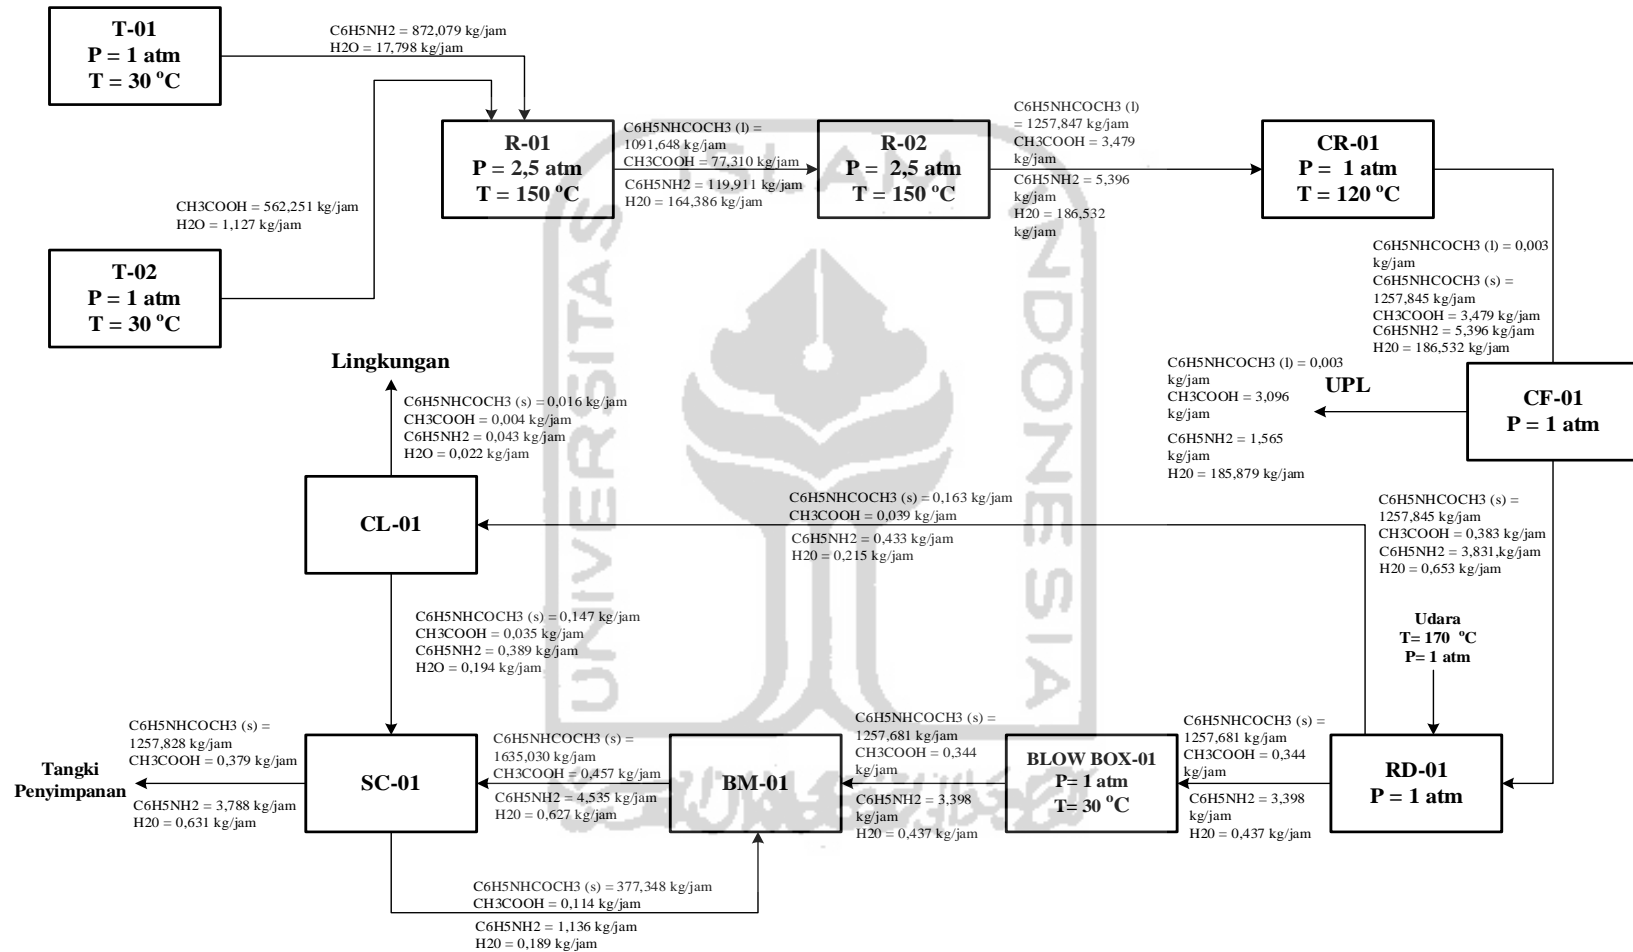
T-01
P = 1 atm
T = 30 °C

C6H5NH2 = 872,079 kg/jam
H2O = 17,798 kg/jam

R-01
P = 2,5 atm
T = 150 °C

C6H5NHCOCH3 (l) = 1091,648 kg/jam
CH3COOH = 77,310 kg/jam
C6H5NH2 = 119,911 kg/jam
H20 = 164,386 kg/jam

R-02
P = 2,5 atm
T = 150 °C

C6H5NHCOCH3 (l) = 1257,847 kg/jam
CH3COOH = 3,479 kg/jam
C6H5NH2 = 5,396 kg/jam
H20 = 186,532 kg/jam

CR-01
P = 1 atm
T = 120 °C

CH3COOH = 562,251 kg/jam
H2O = 1,127 kg/jam

T-02
P = 1 atm
T = 30 °C

C6H5NHCOCH3 (l) = 0,003 kg/jam
C6H5NHCOCH3 (s) = 1257,845 kg/jam
CH3COOH = 3,479 kg/jam
C6H5NH2 = 5,396 kg/jam
H20 = 186,532 kg/jam

Lingkungan

C6H5NHCOCH3 (s) = 0,016 kg/jam
CH3COOH = 0,004 kg/jam
C6H5NH2 = 0,043 kg/jam
H2O = 0,022 kg/jam

C6H5NHCOCH3 (l) = 0,003 kg/jam
CH3COOH = 3,096
C6H5NH2 = 1,565 kg/jam
H20 = 185,879 kg/jam

UPL

CF-01
P = 1 atm

CL-01

C6H5NHCOCH3 (s) = 0,163 kg/jam
CH3COOH = 0,039 kg/jam
C6H5NH2 = 0,433 kg/jam
H20 = 0,215 kg/jam

C6H5NHCOCH3 (s) = 1257,845 kg/jam
CH3COOH = 0,383 kg/jam
C6H5NH2 = 3,831,kg/jam
H20 = 0,653 kg/jam

C6H5NHCOCH3 (s) = 0,147 kg/jam
CH3COOH = 0,035 kg/jam
C6H5NH2 = 0,389 kg/jam
H2O = 0,194 kg/jam

Udara
T= 170 °C
P= 1 atm

C6H5NHCOCH3 (s) = 1257,828 kg/jam
CH3COOH = 0,379 kg/jam
C6H5NH2 = 3,788 kg/jam
H20 = 0,631 kg/jam

Tangki Penyimpanan

SC-01

C6H5NHCOCH3 (s) = 1635,030 kg/jam
CH3COOH = 0,457 kg/jam
C6H5NH2 = 4,535 kg/jam
H20 = 0,627 kg/jam

BM-01

C6H5NHCOCH3 (s) = 1257,681 kg/jam
CH3COOH = 0,344 kg/jam
C6H5NH2 = 3,398 kg/jam
H20 = 0,437 kg/jam

BLOW BOX-01
P= 1 atm
T= 30 °C

C6H5NHCOCH3 (s) = 1257,681 kg/jam
CH3COOH = 0,344 kg/jam
C6H5NH2 = 3,398 kg/jam
H20 = 0,437 kg/jam

RD-01
P = 1 atm

C6H5NHCOCH3 (s) = 377,348 kg/jam
CH3COOH = 0,114 kg/jam
C6H5NH2 = 1,136 kg/jam
H20 = 0,189 kg/jam